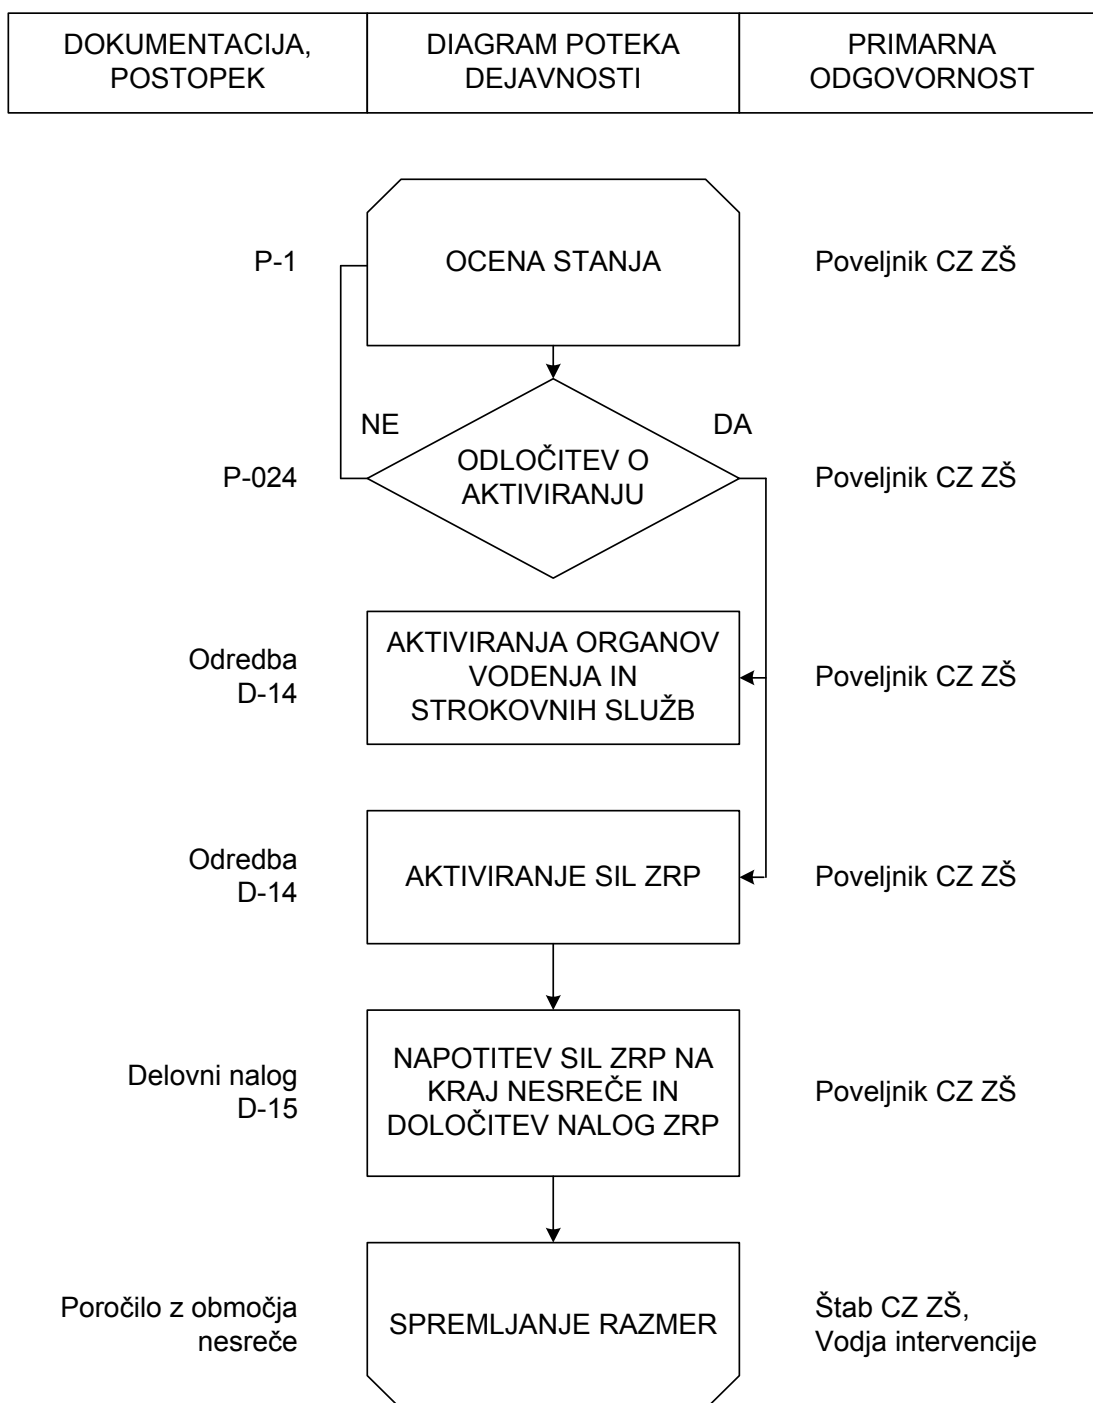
| DOKUMENTACIJA, POSTOPEK | DIAGRAM POTEKA DEJAVNOSTI | PRIMARNA ODGOVORNOST |
|---|---|---|

P-1

OCENA STANJA

Poveljnik CZ ZŠ

NE

DA

P-024

ODLOČITEV O AKTIVIRANJU

Poveljnik CZ ZŠ

Odredba D-14

AKTIVIRANJA ORGANOV VODENJA IN STROKOVNIH SLUŽB

Poveljnik CZ ZŠ

Odredba D-14

AKTIVIRANJE SIL ZRP

Poveljnik CZ ZŠ

Delovni nalog D-15

NAPOTITEV SIL ZRP NA KRAJ NESREČE IN DOLOČITEV NALOG ZRP

Poveljnik CZ ZŠ

Poročilo z območja nesreče

SPREMLJANJE RAZMER

Štab CZ ZŠ, Vodja intervencije